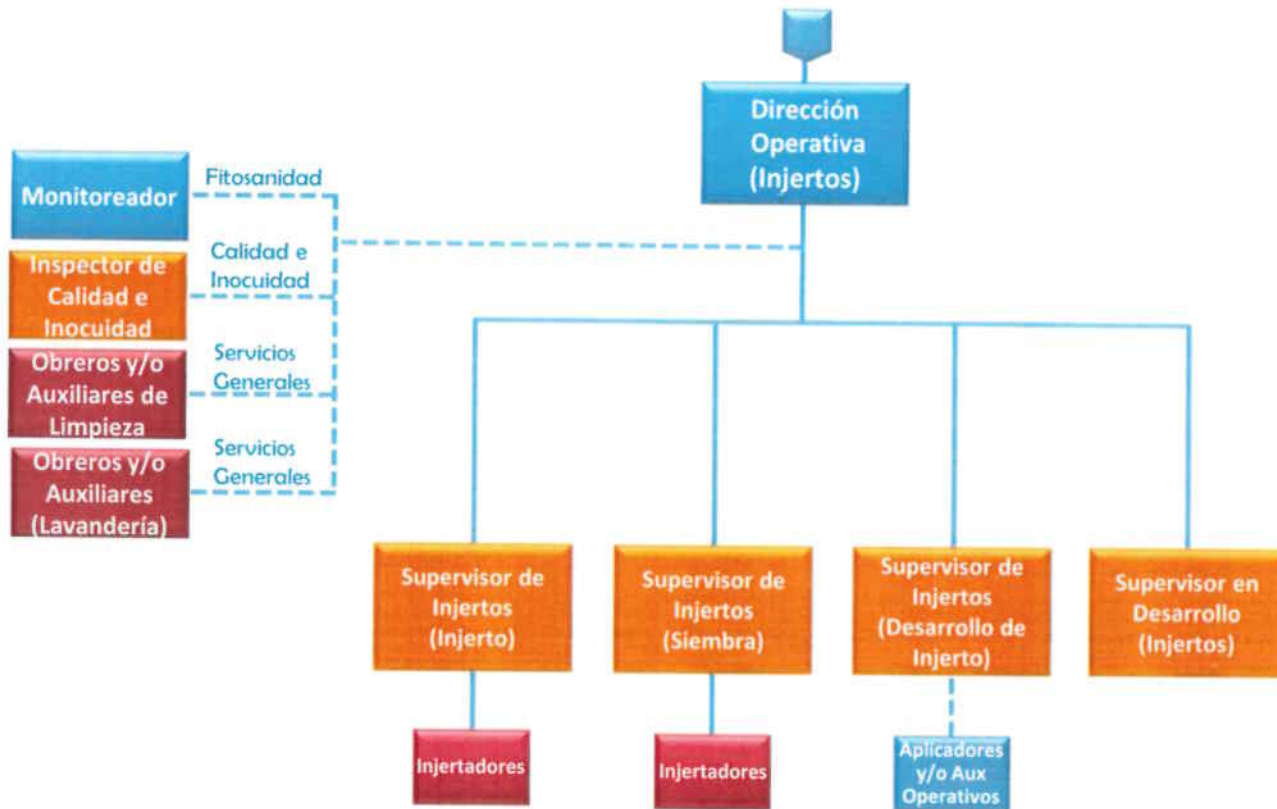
Dirección Operativa (Injertos)

Monitoreador

Fitosanidad

Inspector de Calidad e Inocuidad

Calidad e Inocuidad

Obreros y/o Auxiliares de Limpieza

Servicios Generales

Obreros y/o Auxiliares (Lavandería)

Servicios Generales

Supervisor de Injertos (Injerto)

Supervisor de Injertos (Siembra)

Supervisor de Injertos (Desarrollo de Injerto)

Supervisor en Desarrollo (Injertos)

Injertadores

Injertadores

Aplicadores y/o Aux Operativos